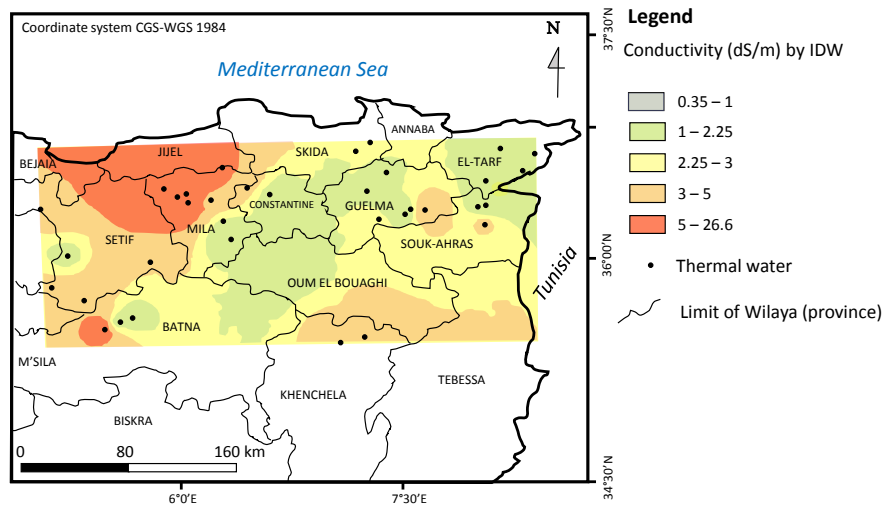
Coordinate system CGS-WGS 1984

N

Mediterranean Sea

ANNABA
BEJAIA
JIJEL
SKIDA
EL-TARF
CONSTANTINE
GUELMA
MILA
SETIF
SOUK-AHRAS
OUM EL BOUAGHI
BATNA
Tunisia
M'SILA
KHENCHELA
TEBESSA
BISKRA

0 80 160 km

6°0'E
7°30'E
37°30'N
36°00'N
34°30'N

Legend
Conductivity (dS/m) by IDW
0.35 – 1
1 – 2.25
2.25 – 3
3 – 5
5 – 26.6
Thermal water
Limit of Wilaya (province)